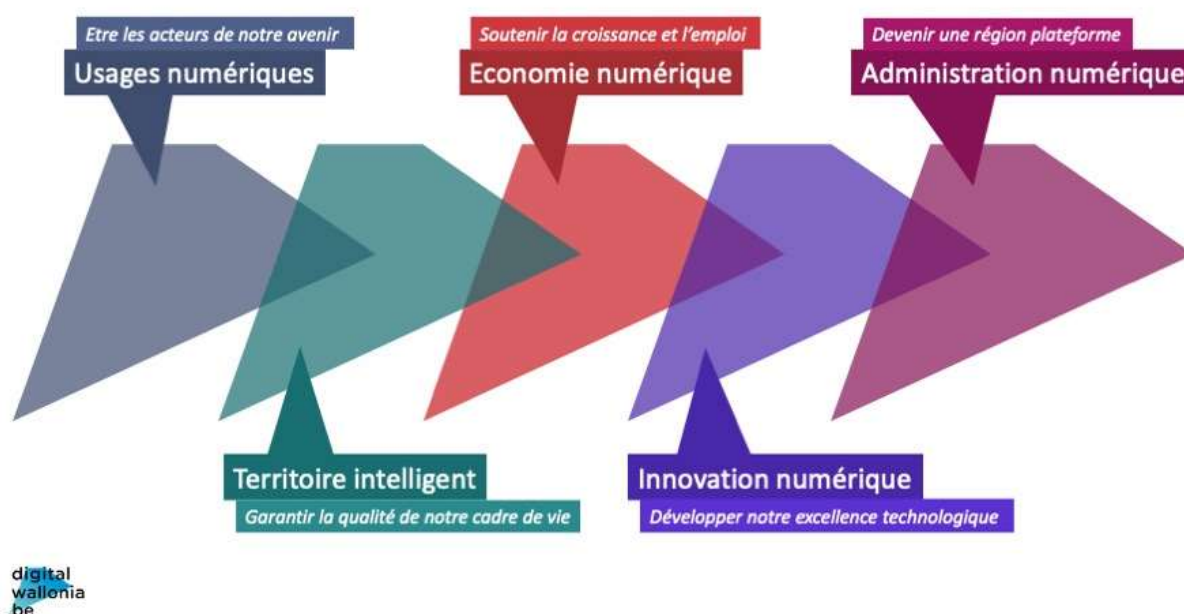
Etre les acteurs de notre avenir
Usages numériques

Soutenir la croissance et l'emploi
Economie numérique

Devenir une région plateforme
Administration numérique

Territoire intelligent
Garantir la qualité de notre cadre de vie

Innovation numérique
Développer notre excellence technologique

digital
wallonia
.be